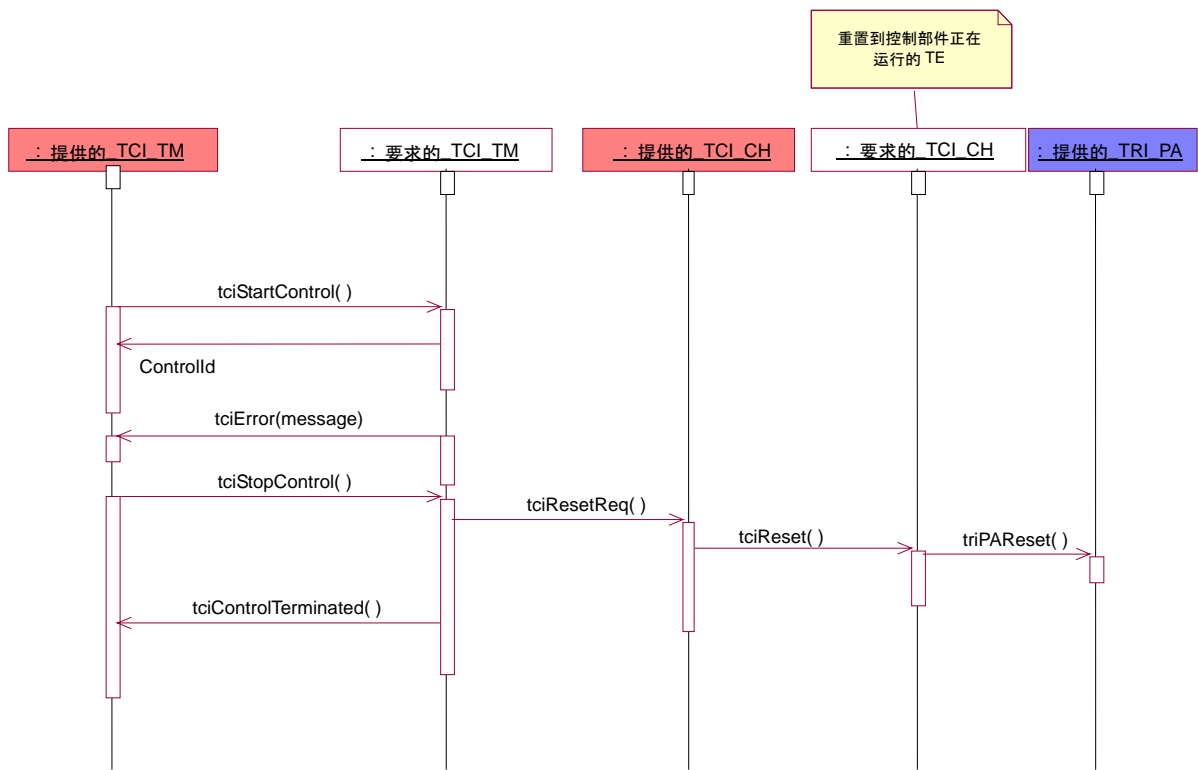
重置到控制部件正在运行的 TE

：提供的_TCI_TM

：要求的_TCI_TM

：提供的_TCI_CH

：要求的_TCI_CH

：提供的_TRI_PA

tciStartControl( )

ControlId

tciError(message)

tciStopControl( )

tciResetReq( )

tciReset( )

triPAReset( )

tciControlTerminated( )